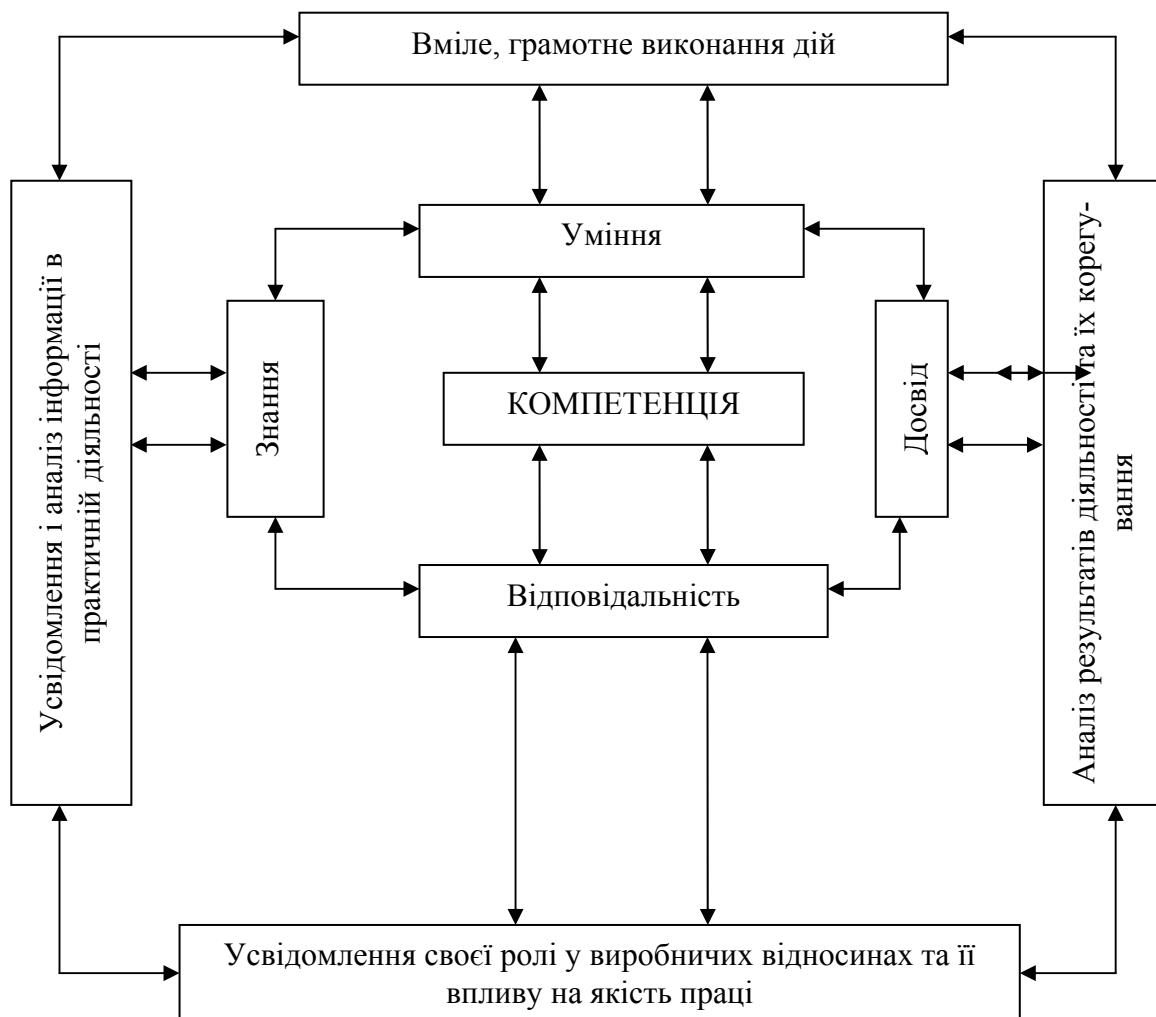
Вміле, грамотне виконання дій

Усвідомлення і аналіз інформації в практичній діяльності

Уміння

Знання

КОМПЕТЕНЦІЯ

Досвід

Аналіз результатів діяльності та їх корегування

Відповідальність

Усвідомлення своєї ролі у виробничих відносинах та її впливу на якість праці